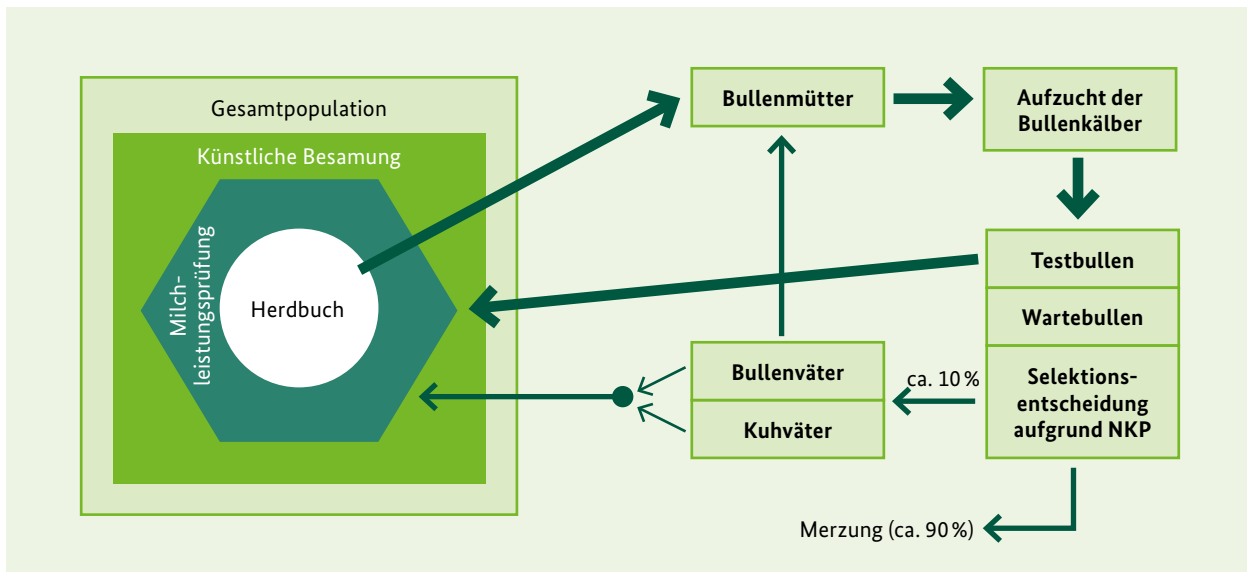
Gesamtpopulation

Künstliche Besamung

Milchleistungsprüfung

Herdbuch

Bullenmütter

Aufzucht der Bullenkälber

Testbullen

Wartebullen

Selektionsentscheidung aufgrund NKP

ca. 10 %

Bullenväter

Kuhväter

Merzung (ca. 90 %)